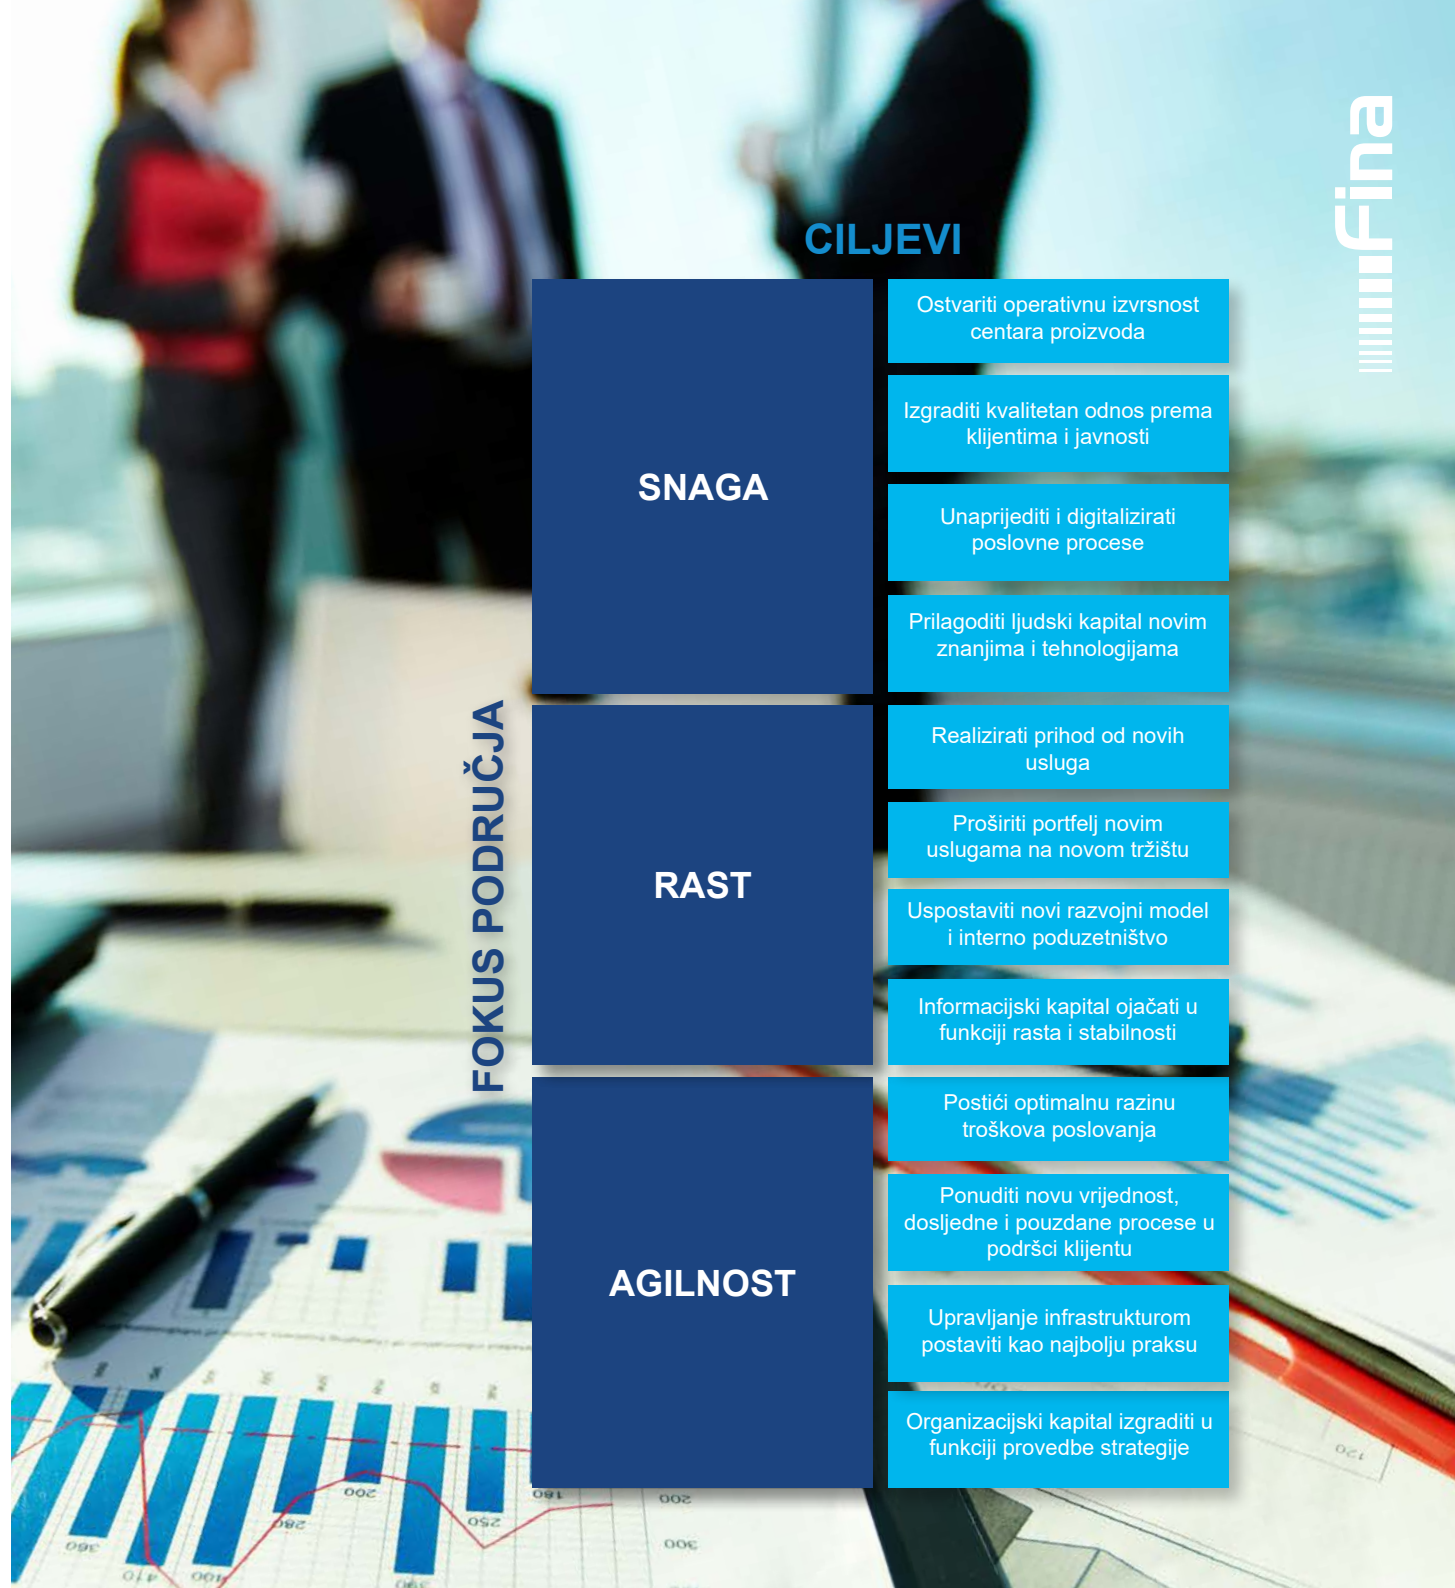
Fina

CILJEVI

FOKUS PODRUČJA

SNAGA

Ostvariti operativnu izvrsnost centara proizvoda

Izgraditi kvalitetan odnos prema klijentima i javnosti

Unaprijediti i digitalizirati poslovne procese

Prilagoditi ljudski kapital novim znanjima i tehnologijama

RAST

Realizirati prihod od novih usluga

Proširiti portfelj novim uslugama na novom tržištu

Uspostaviti novi razvojni model i interno poduzetništvo

Informacijski kapital ojačati u funkciji rasta i stabilnosti

AGILNOST

Postići optimalnu razinu troškova poslovanja

Ponuditi novu vrijednost, dosljedne i pouzdane procese u podršci klijentu

Upravljanje infrastrukturom postaviti kao najbolju praksu

Organizacijski kapital izgraditi u funkciji provedbe strategije